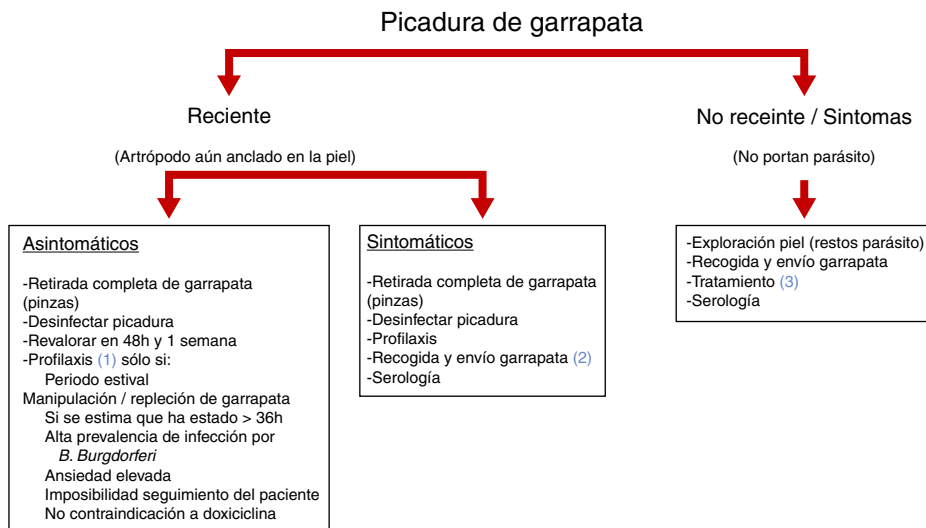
Picadura de garrapata

Reciente

(Artrópodo aún anclado en la piel)

No receinte / Sintomas

(No portan parásito)

Asintomáticos

-Retirada completa de garrapata (pinzas)
-Desinfectar picadura
-Revalorar en 48h y 1 semana
-Profilaxis (1) sólo si:
Periodo estival
Manipulación / repleción de garrapata
Si se estima que ha estado > 36h
Alta prevalencia de infección por
B. Burgdorferi
Ansiedad elevada
Imposibilidad seguimiento del paciente
No contraindicación a doxiciclina

Sintomáticos

-Retirada completa de garrapata (pinzas)
-Desinfectar picadura
-Profilaxis
-Recogida y envío garrapata (2)
-Serología

-Exploración piel (restos parásito)
-Recogida y envío garrapata
-Tratamiento (3)
-Serología